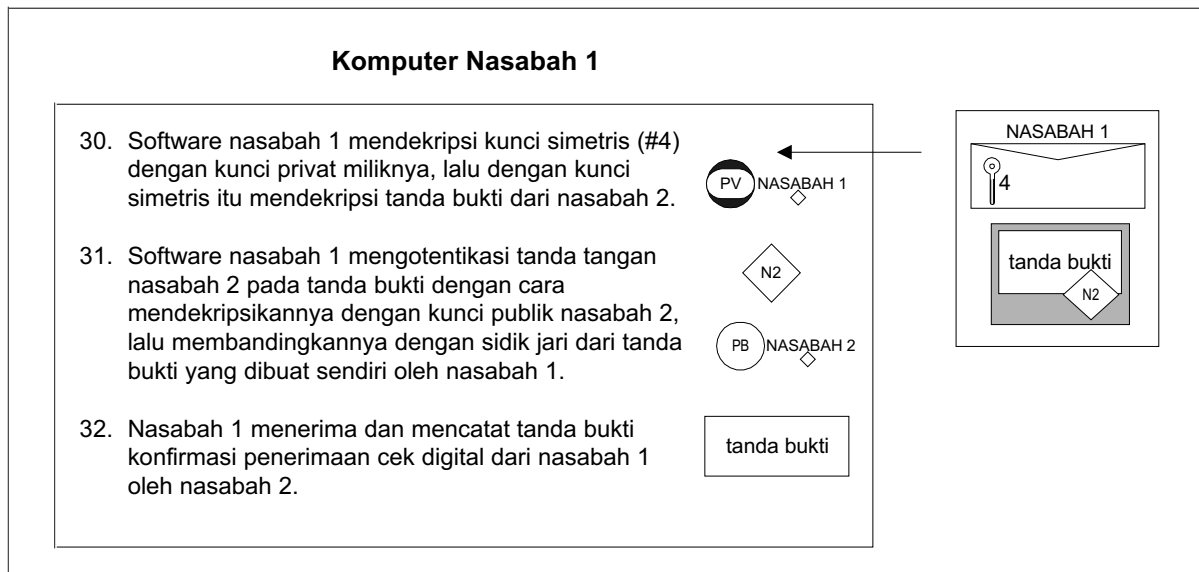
**Komputer Nasabah 1**

30. Software nasabah 1 mendekripsi kunci simetris (#4) dengan kunci privat miliknya, lalu dengan kunci simetris itu mendekripsi tanda bukti dari nasabah 2.

PV NASABAH 1

31. Software nasabah 1 mengotentikasi tanda tangan nasabah 2 pada tanda bukti dengan cara mendekripsikannya dengan kunci publik nasabah 2, lalu membandingkannya dengan sidik jari dari tanda bukti yang dibuat sendiri oleh nasabah 1.

N2

PB NASABAH 2

32. Nasabah 1 menerima dan mencatat tanda bukti konfirmasi penerimaan cek digital dari nasabah 1 oleh nasabah 2.

tanda bukti

NASABAH 1

4

tanda bukti

N2